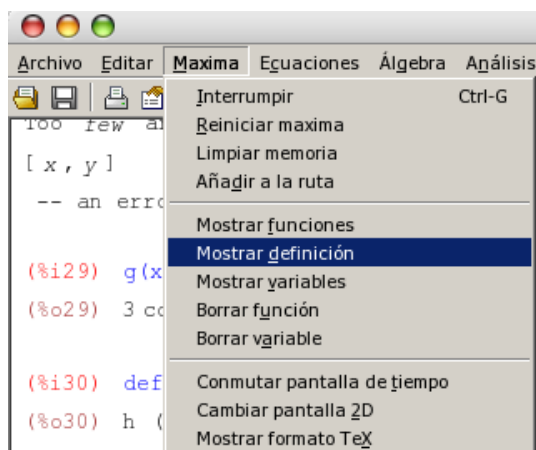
Archivo Editar Maxima Ecuaciones Álgebra Análisis

Too few a
[ x , y ]
-- an erro

(%i29) g(x
(%o29) 3 co

(%i30) def
(%o30) h (

Interrumpir Ctrl-G
Reiniciar maxima
Limpiar memoria
Añadir a la ruta

Mostrar funciones
Mostrar definición
Mostrar variables
Borrar función
Borrar variable

Conmutar pantalla de tiempo
Cambiar pantalla 2D
Mostrar formato TeX